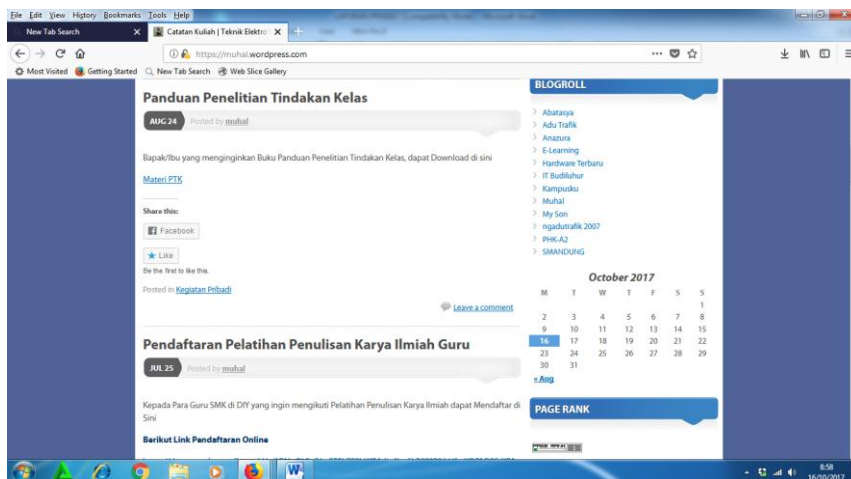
File Edit View History Bookmarks Tools Help

New Tab Search
Catatan Kuliah | Teknik Elektro

https://muhal.wordpress.com

Most Visited Getting Started New Tab Search Web Slice Gallery

Panduan Penelitian Tindakan Kelas

AUG 24 Posted by muhal

Bapak/Ibu yang menginginkan Buku Panduan Penelitian Tindakan Kelas, dapat Download di sini

Materi PTK

Share this:

Facebook

Like

Be the first to like this.

Posted in Kegiatan Pribadi

Leave a comment

Pendaftaran Pelatihan Penulisan Karya Ilmiah Guru

JUL 25 Posted by muhal

Kepada Para Guru SMK di DIY yang ingin mengikuti Pelatihan Penulisan Karya Ilmiah dapat Mendaftar di Sini

Berikut Link Pendaftaran Online

BLOGROLL

Abatasya
Adu Trafik
Anazura
E-Learning
Hardware Terbaru
IT Budiluhur
Kampusku
Muhal
My Son
ngadutrafik 2007
PHK-A2
SMANDUNG

October 2017

| M | T | W | T | F | S | S |
|---|---|---|---|---|---|---|
| | | | | | | 1 |
| 2 | 3 | 4 | 5 | 6 | 7 | 8 |
| 9 | 10 | 11 | 12 | 13 | 14 | 15 |
| 16 | 17 | 18 | 19 | 20 | 21 | 22 |
| 23 | 24 | 25 | 26 | 27 | 28 | 29 |
| 30 | 31 | | | | | |

« Aug

PAGE RANK

8:58
16/10/2017